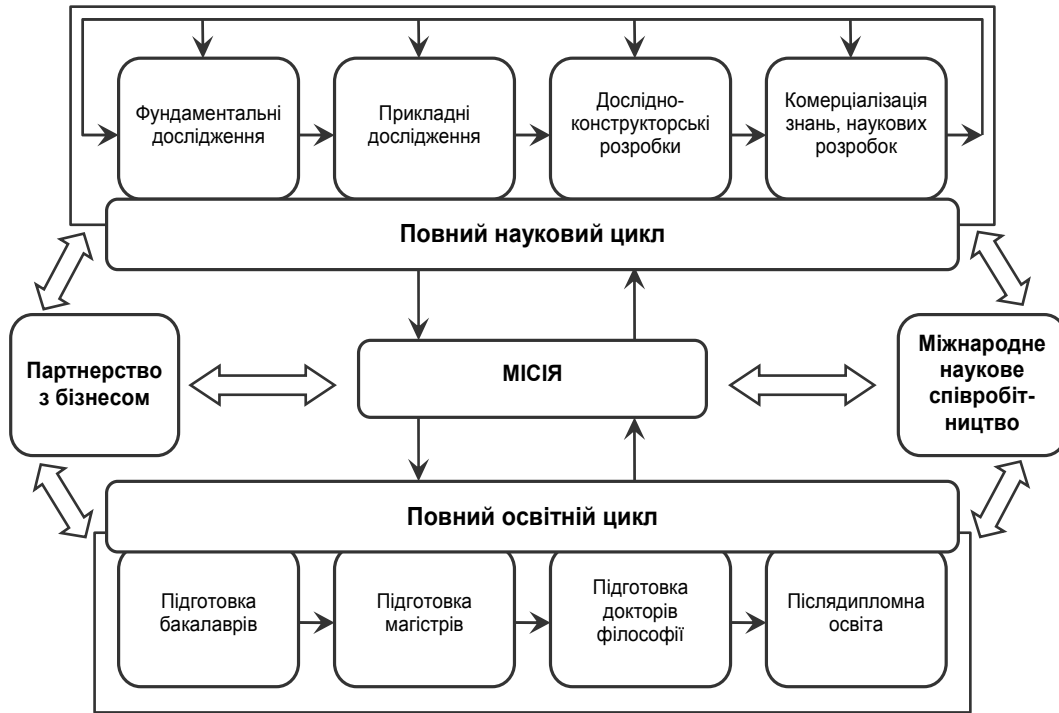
Фундаментальні дослідження

Прикладні дослідження

Дослідно-конструкторські розробки

Комерціалізація знань, наукових розробок

Повний науковий цикл

Партнерство з бізнесом

МІСІЯ

Міжнародне наукове співробітництво

Повний освітній цикл

Підготовка бакалаврів

Підготовка магістрів

Підготовка докторів філософії

Післядипломна освіта